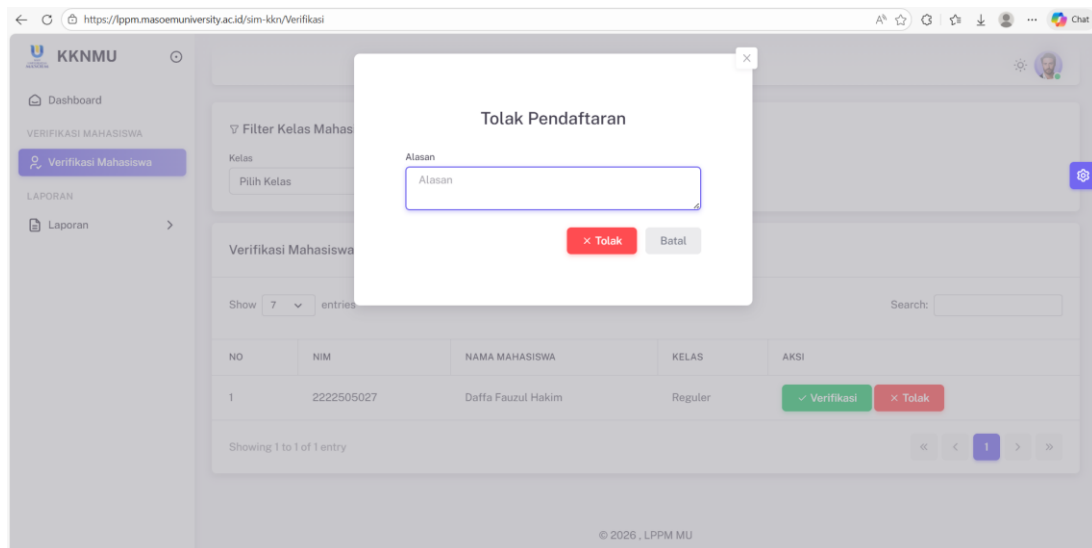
https://lppm.masoemuniversity.ac.id/sim-kkn/Verifikasi

Chat

KKNMU

Dashboard

VERIFIKASI MAHASISWA

Verifikasi Mahasiswa

LAPORAN

Laporan

Filter Kelas Mahas

Kelas

Pilih Kelas

Verifikasi Mahasiswa

Tolak Pendaftaran

Alasan

Alasan

× Tolak

Batal

Show 7 entries

Search:

| NO | NIM | NAMA MAHASISWA | KELAS | AKSI |
|---|---|---|---|---|
| 1 | 2222505027 | Daffa Fauzul Hakim | Reguler | ✓ Verifikasi × Tolak |

Showing 1 to 1 of 1 entry

« ‹ 1 › »

© 2026 , LPPM MU